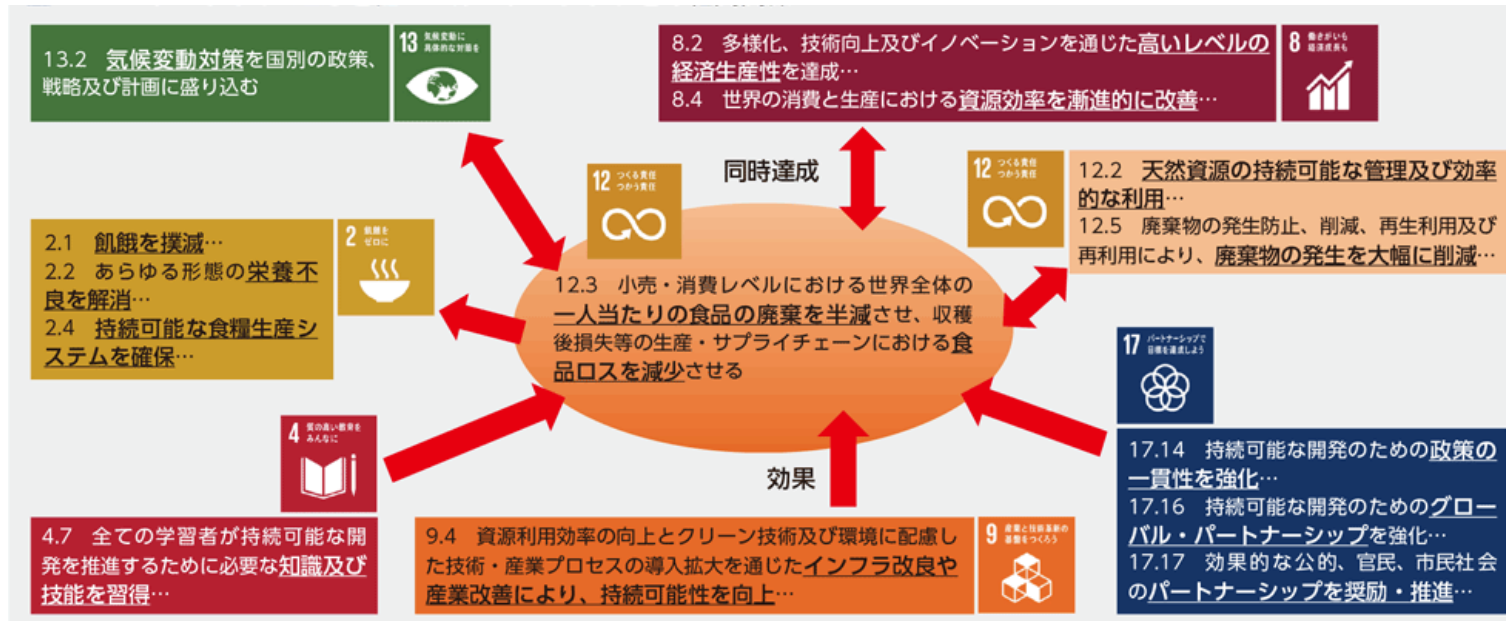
13.2 気候変動対策を国別の政策、戦略及び計画に盛り込む

13 気候変動に具体的な対策を

8.2 多様化、技術向上及びイノベーションを通じた高いレベルの経済生産性を達成…
8.4 世界の消費と生産における資源効率を漸進的に改善…

8 働きがいも経済成長も

同時達成

12 つくる責任 つかう責任

12 つくる責任 つかう責任

12.2 天然資源の持続可能な管理及び効率的な利用…
12.5 廃棄物の発生防止、削減、再生利用及び再利用により、廃棄物の発生を大幅に削減…

2.1 飢餓を撲滅…
2.2 あらゆる形態の栄養不良を解消…
2.4 持続可能な食糧生産システムを確保…

2 飢餓をゼロに

12.3 小売・消費レベルにおける世界全体の一人当たりの食品の廃棄を半減させ、収穫後損失等の生産・サプライチェーンにおける食品ロスを減少させる

17 パートナーシップで目標を達成しよう

4 質の高い教育をみんなに

効果

17.14 持続可能な開発のための政策の一貫性を強化…
17.16 持続可能な開発のためのグローバル・パートナーシップを強化…
17.17 効果的な公的、官民、市民社会のパートナーシップを奨励・推進…

4.7 全ての学習者が持続可能な開発を推進するために必要な知識及び技能を習得…

9.4 資源利用効率の向上とクリーン技術及び環境に配慮した技術・産業プロセスの導入拡大を通じたインフラ改良や産業改善により、持続可能性を向上…

9 産業と技術革新の基盤をつくろう